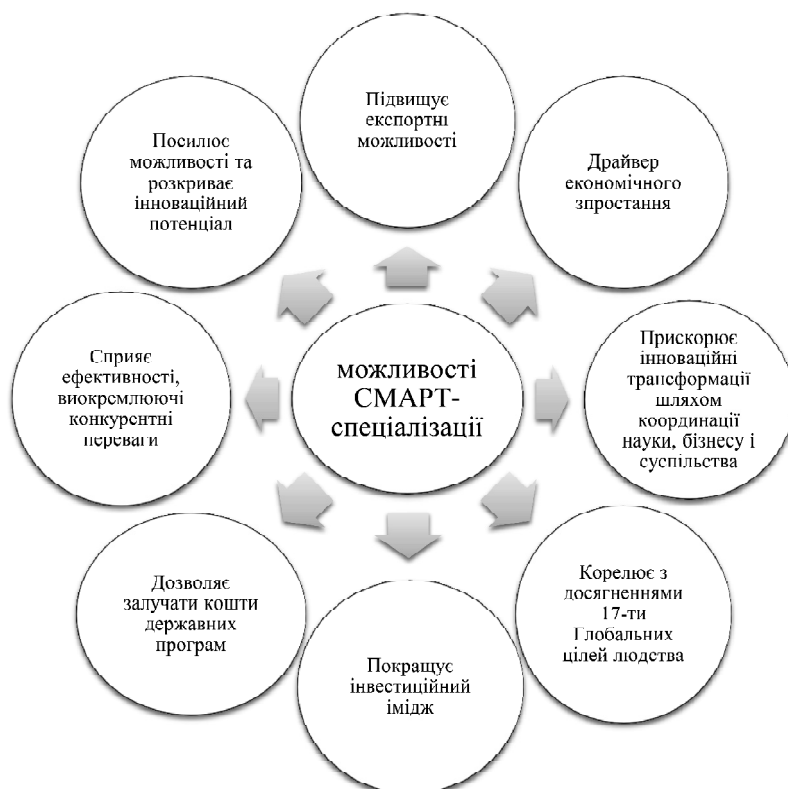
Підвищує експортні можливості

Драйвер економічного зростання

Прискорює інноваційні трансформації шляхом координації науки, бізнесу і суспільства

Корелює з досягненнями 17-ти Глобальних цілей людства

Покращує інвестиційний імідж

Дозволяє залучати кошти державних програм

Сприяє ефективності, виокремлюючі конкурентні переваги

Посилює можливості та розкриває інноваційний потенціал

можливості СМАРТ-спеціалізації